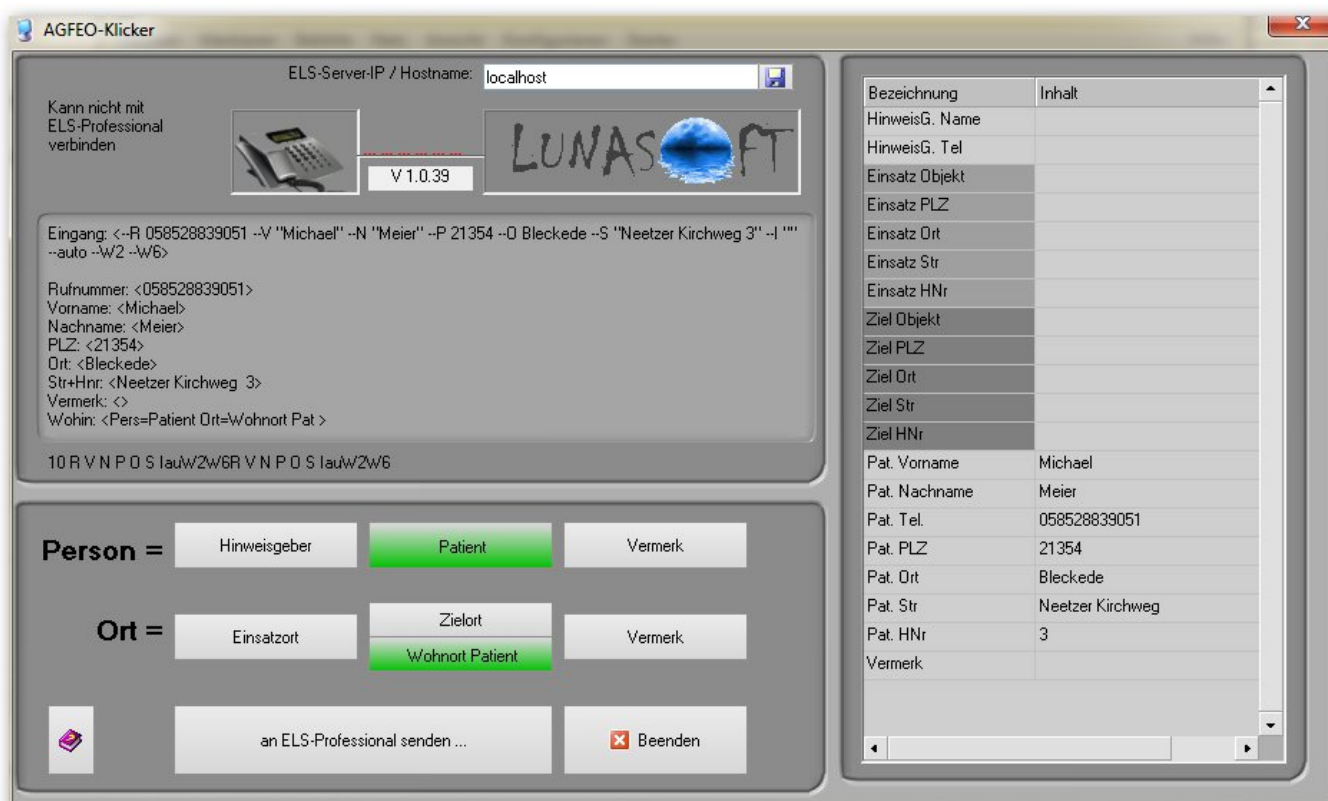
AGFEO-Klicker

ELS-Server-IP / Hostname: localhost

Kann nicht mit ELS-Professional verbinden

LUNASOFT

V 1.0.39

Eingang: <--R 058528839051 --V "Michael" --N "Meier" --P 21354 --O Bleckede --S "Neetzer Kirchweg 3" --I "" --auto --W2 --W6>

Rufnummer: <058528839051>
Vorname: <Michael>
Nachname: <Meier>
PLZ: <21354>
Ort: <Bleckede>
Str+Hnr: <Neetzer Kirchweg 3>
Vermerk: <>
Wohin: <Pers=Patient Ort=Wohnort Pat >

10 R V N P O S IauW2W6R V N P O S IauW2W6

Person = Hinweisgeber Patient Vermerk

Ort = Einsatzort Zielort Wohnort Patient Vermerk

an ELS-Professional senden ...

Beenden

| Bezeichnung | Inhalt |
|---|---|
| HinweisG. Name | |
| HinweisG. Tel | |
| Einsatz Objekt | |
| Einsatz PLZ | |
| Einsatz Ort | |
| Einsatz Str | |
| Einsatz HNr | |
| Ziel Objekt | |
| Ziel PLZ | |
| Ziel Ort | |
| Ziel Str | |
| Ziel HNr | |
| Pat. Vorname | Michael |
| Pat. Nachname | Meier |
| Pat. Tel. | 058528839051 |
| Pat. PLZ | 21354 |
| Pat. Ort | Bleckede |
| Pat. Str | Neetzer Kirchweg |
| Pat. HNr | 3 |
| Vermerk | |